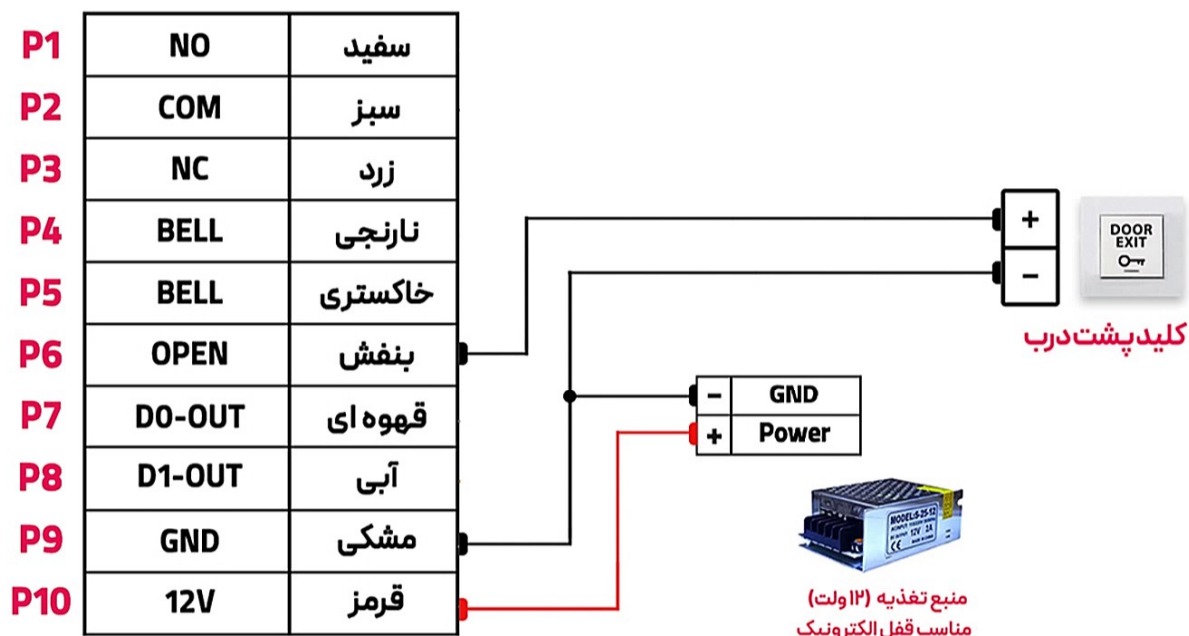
| | | |
|---|---|---|
| P1 | NO | سفید |
| P2 | COM | سبز |
| P3 | NC | زرد |
| P4 | BELL | نارنجی |
| P5 | BELL | خاکستری |
| P6 | OPEN | بنفش |
| P7 | D0-OUT | قهوه ای |
| P8 | D1-OUT | آبی |
| P9 | GND | مشکی |
| P10 | 12V | قرمز |

+
−
DOOR EXIT
کلید پشت درب

| | |
|---|---|
| − | GND |
| + | Power |

MODEL:S-25-12
12V 2A

منبع تغذیه (۱۲ ولت)
مناسب قفل الکترونیک